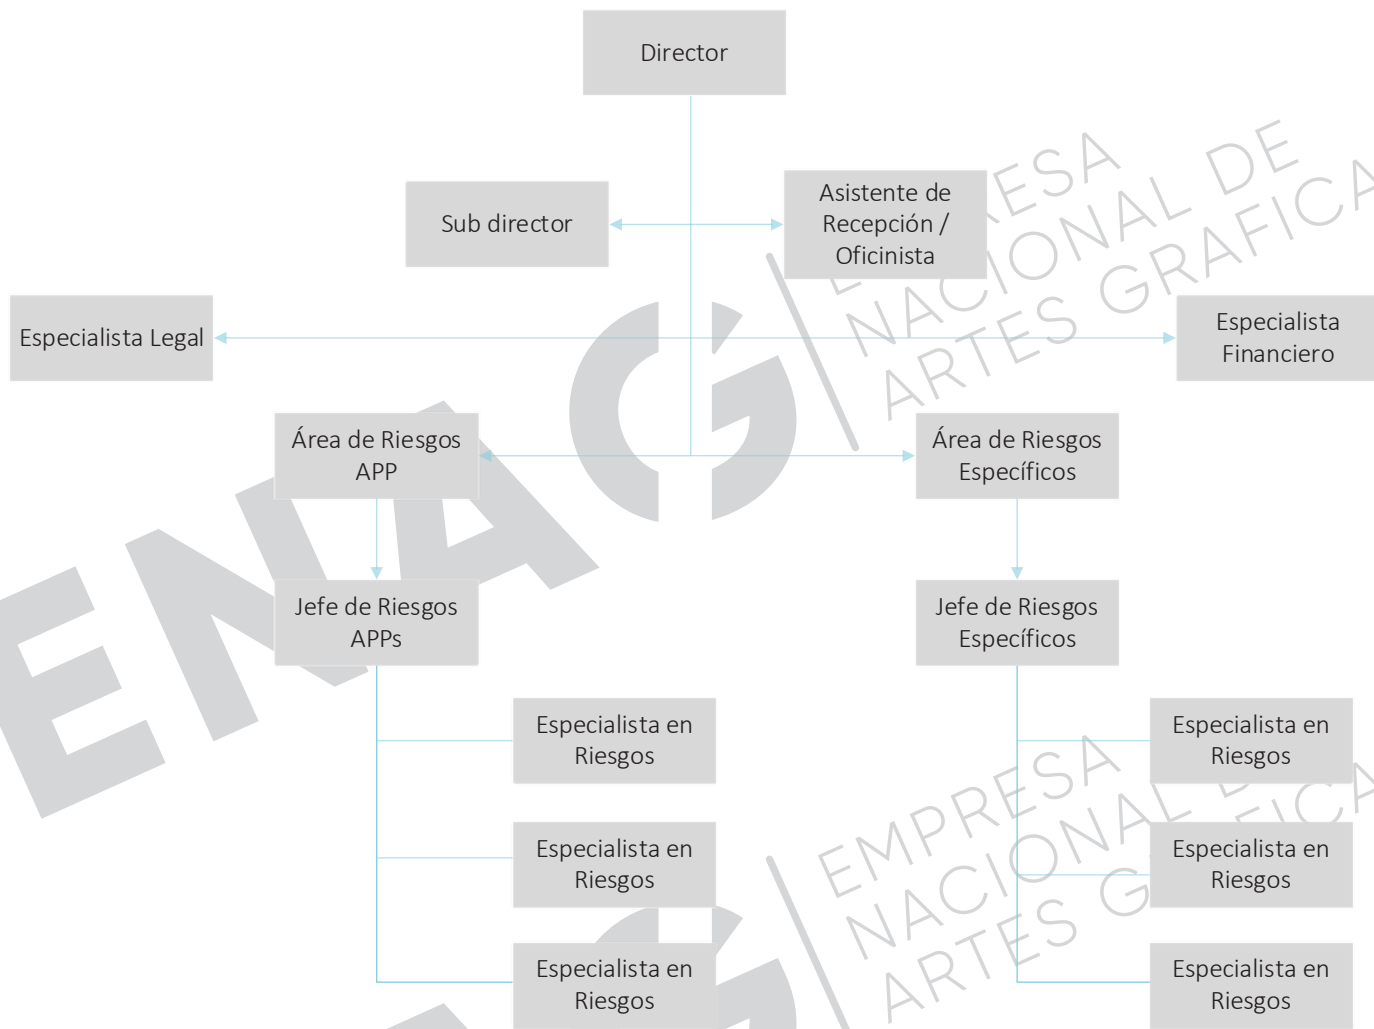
Director

Sub director

Asistente de Recepción / Oficinista

Especialista Legal

Especialista Financiero

Área de Riesgos APP

Área de Riesgos Específicos

Jefe de Riesgos APPs

Jefe de Riesgos Específicos

Especialista en Riesgos

Especialista en Riesgos

Especialista en Riesgos

Especialista en Riesgos

Especialista en Riesgos

Especialista en Riesgos

ENAG

EMPRESA NACIONAL DE ARTES GRAFICAS

EMPRESA NACIONAL DE ARTES GRAFICAS